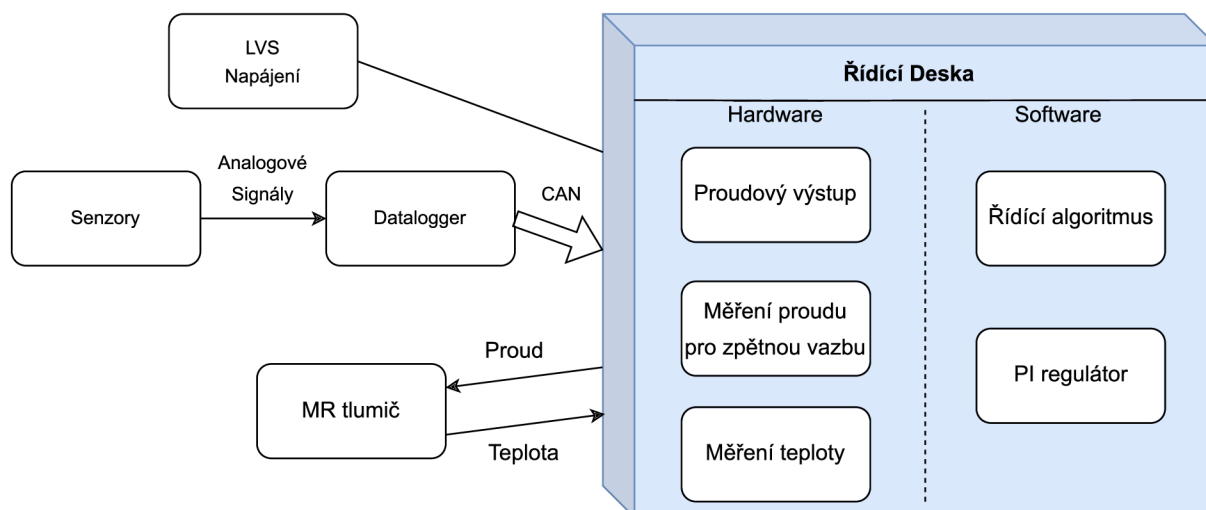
LVS
Napájení

Analogové
Signály

Senzory

Datalogger

CAN

Proud

MR tlumič

Teplota

Řídící Deska

Hardware

Software

Proudový výstup

Měření proudu pro zpětnou vazbu

Měření teploty

Řídící algoritmus

PI regulátor